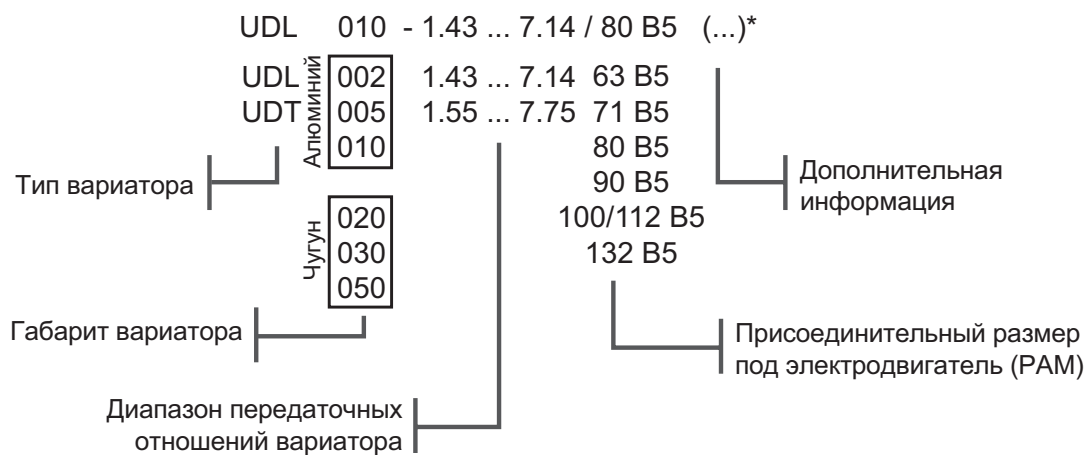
UDL 010 - 1.43 ... 7.14 / 80 B5 (...)*

UDL
UDT

Алюминий
002
005
010

1.43 ... 7.14
1.55 ... 7.75

63 B5
71 B5
80 B5
90 B5
100/112 B5
132 B5

Чугун
020
030
050

Тип вариатора

Дополнительная информация

Габарит вариатора

Присоединительный размер под электродвигатель (PAM)

Диапазон передаточных отношений вариатора